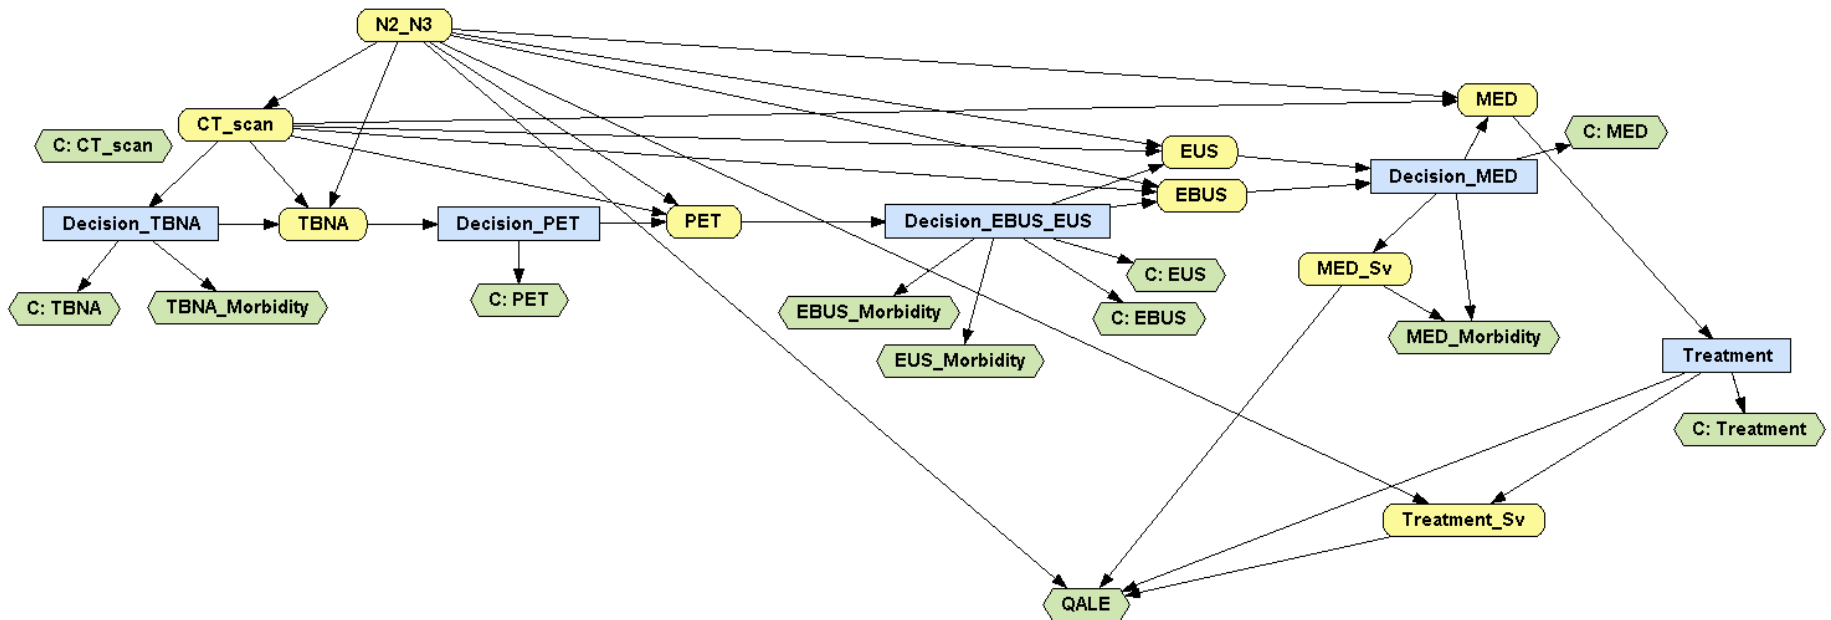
N2_N3

CT_scan

C: CT_scan

Decision_TBNA

TBNA

Decision_PET

PET

Decision_EBUS_EUS

EUS

EBUS

MED

C: MED

Decision_MED

C: TBNA

TBNA_Morbidity

C: PET

EBUS_Morbidity

EUS_Morbidity

C: EUS

C: EBUS

MED_Sv

MED_Morbidity

Treatment

C: Treatment

Treatment_Sv

QALE